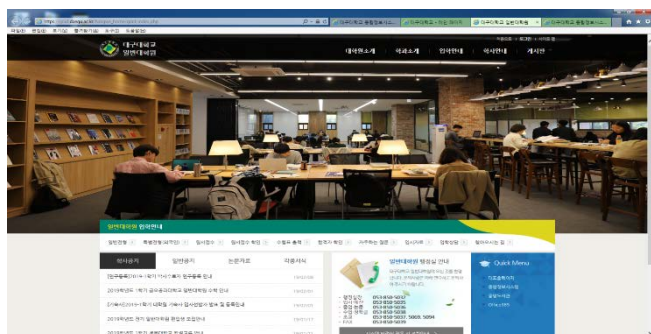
https://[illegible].daegu.ac.kr/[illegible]/index.php

파일(F) 편집(E) 보기(V) 즐겨찾기(A) 도구(T) 도움말(H)

대구대학교 일반대학원

대학원소개 학과소개 입학안내 학사안내 게시판

일반대학원 입학안내

학사공지 일반공지 논문자료 자료실

일반대학원 행정실 안내

Quick Menu